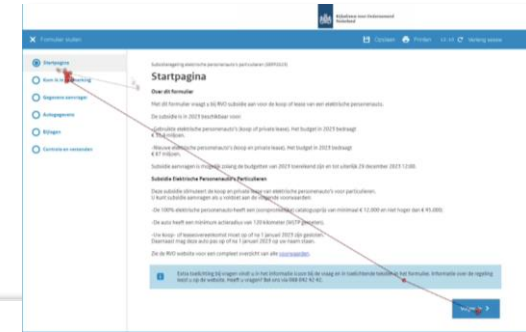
Rijksdienst voor Ondernemend Nederland

X Formulier sluiten

Opslaan Printen Verberg assist

Startpagina
Kom ik in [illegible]
Gegevens aanvrager
Autogegevens
Bijlagen
Controle en verzenden

Subsidieregeling elektrische personenauto's particulieren (SEPP2023)

Startpagina

Over dit formulier

Met dit formulier vraagt u bij RVO subsidie aan voor de koop of lease van een elektrische personenauto.

De subsidie is in 2023 beschikbaar voor:

-Gebruikte elektrische personenauto's (koop of private lease). Het budget in 2023 bedraagt € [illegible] miljoen.

-Nieuwe elektrische personenauto's (koop en private lease). Het budget in 2023 bedraagt € 87 miljoen.

Subsidie aanvragen is mogelijk zolang de budgetten voor 2023 toereikend zijn en tot uiterlijk 29 december 2023 12:00.

Subsidie Elektrische Personenauto's Particulieren

Deze subsidie stimuleert de koop en private lease van elektrische personenauto's voor particulieren. U kunt subsidie aanvragen als u voldoet aan de volgende voorwaarden:

-De 100% elektrische personenauto heeft een (oorspronkelijke) catalogusprijs van minimaal € 12.000 en niet hoger dan € 45.000.

-De auto heeft een minimum actieradius van 120 kilometer (WLTP gemeten).

-Uw koop- of leaseovereenkomst moet op of na 1 januari 2023 zijn gesloten. Daarnaast mag deze auto pas op of na 1 januari 2023 op uw naam staan.

Zie de RVO website voor een compleet overzicht van alle voorwaarden.

Extra toelichting bij vragen vindt u in het informatie-icoon bij de vraag en in inklapbare teksten in het formulier. Informatie over de regeling leest u op de website. Heeft u vragen? Bel ons via 088 042 42 42.

Volgende